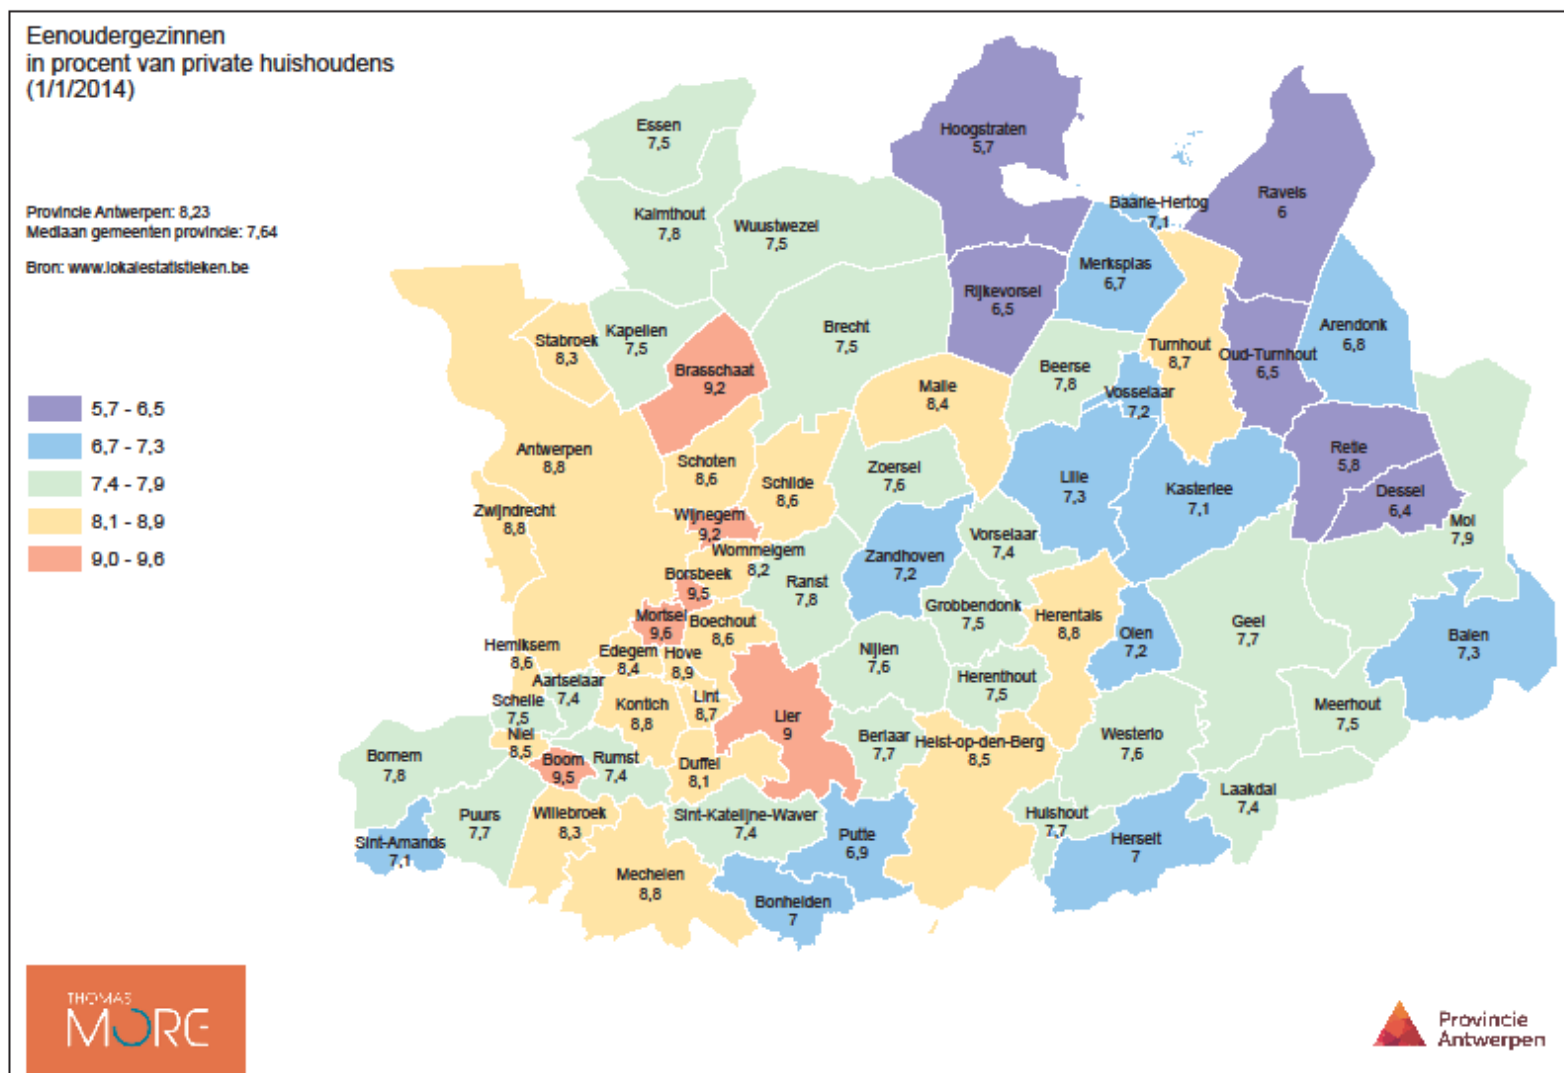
Eenoudergezinnen
in procent van private huishoudens
(1/1/2014)

Provincie Antwerpen: 8,23
Mediaan gemeenten provincie: 7,64

Bron: www.lokalestatistieken.be

5,7 - 6,5
6,7 - 7,3
7,4 - 7,9
8,1 - 8,9
9,0 - 9,6

Essen 7,5
Kalmthout 7,8
Wuustwezel 7,5
Hoogstraten 5,7
Baarle-Hertog 7,1
Ravels 6
Merksplas 6,7
Rijkevorsel 6,5
Stabroek 8,3
Kapellen 7,5
Brasschaat 9,2
Brecht 7,5
Turnhout 8,7
Oud-Turnhout 6,5
Arendonk 6,8
Beerse 7,8
Vosselaar 7,2
Malle 8,4
Antwerpen 8,8
Schoten 8,6
Schilde 8,6
Zoersel 7,6
Lille 7,3
Kasterlee 7,1
Retie 5,8
Dessel 6,4
Mol 7,9
Zwijndrecht 8,8
Wijnegem 9,2
Wommelgem 8,2
Borsbeek 9,5
Ranst 7,8
Zandhoven 7,2
Vorselaar 7,4
Grobbendonk 7,5
Herentals 8,8
Olen 7,2
Geel 7,7
Balen 7,3
Hemiksem 8,6
Mortsel 9,6
Boechout 8,6
Edegem 8,4
Hove 8,9
Nijlen 7,6
Aartselaar 7,4
Schelle 7,5
Kontich 8,8
Lint 8,7
Lier 9
Herenthout 7,5
Meerhout 7,5
Niel 8,5
Bornem 7,8
Boom 9,5
Rumst 7,4
Duffel 8,1
Berlaar 7,7
Heist-op-den-Berg 8,5
Westerlo 7,6
Laakdal 7,4
Puurs 7,7
Willebroek 8,3
Sint-Katelijne-Waver 7,4
Putte 6,9
Hulshout 7,7
Herselt 7
Sint-Amands 7,1
Mechelen 8,8
Bonheiden 7

THOMAS MORE

Provincie Antwerpen